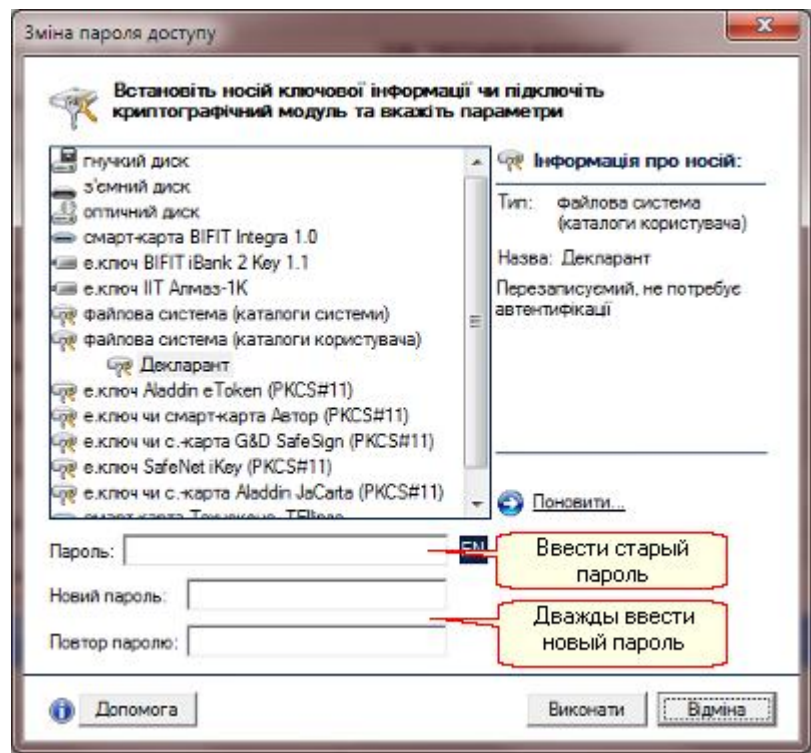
Зміна пароля доступу

Встановіть носій ключової інформації чи підключіть криптографічний модуль та вкажіть параметри

гнучкий диск
з'ємний диск
оптичний диск
смарт-карта BIFIT Integra 1.0
е.ключ BIFIT iBank 2 Key 1.1
е.ключ IIT Алмаз-1К
файлова система (каталоги системи)
файлова система (каталоги користувача)
Декларант
е.ключ Aladdin eToken (PKCS#11)
е.ключ чи смарт-карта Автор (PKCS#11)
е.ключ чи с.-карта G&D SafeSign (PKCS#11)
е.ключ SafeNet iKey (PKCS#11)
е.ключ чи с.-карта Aladdin JaCarta (PKCS#11)
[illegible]

Інформація про носій:

Тип: файлова система (каталоги користувача)

Назва: Декларант

Перезаписуємий, не потребує автентифікації

Поновити...

Пароль:
EN
Ввести старый пароль

Новий пароль:

Повтор паролю:
Дважды ввести новый пароль

Допомога

Виконати
Відміна